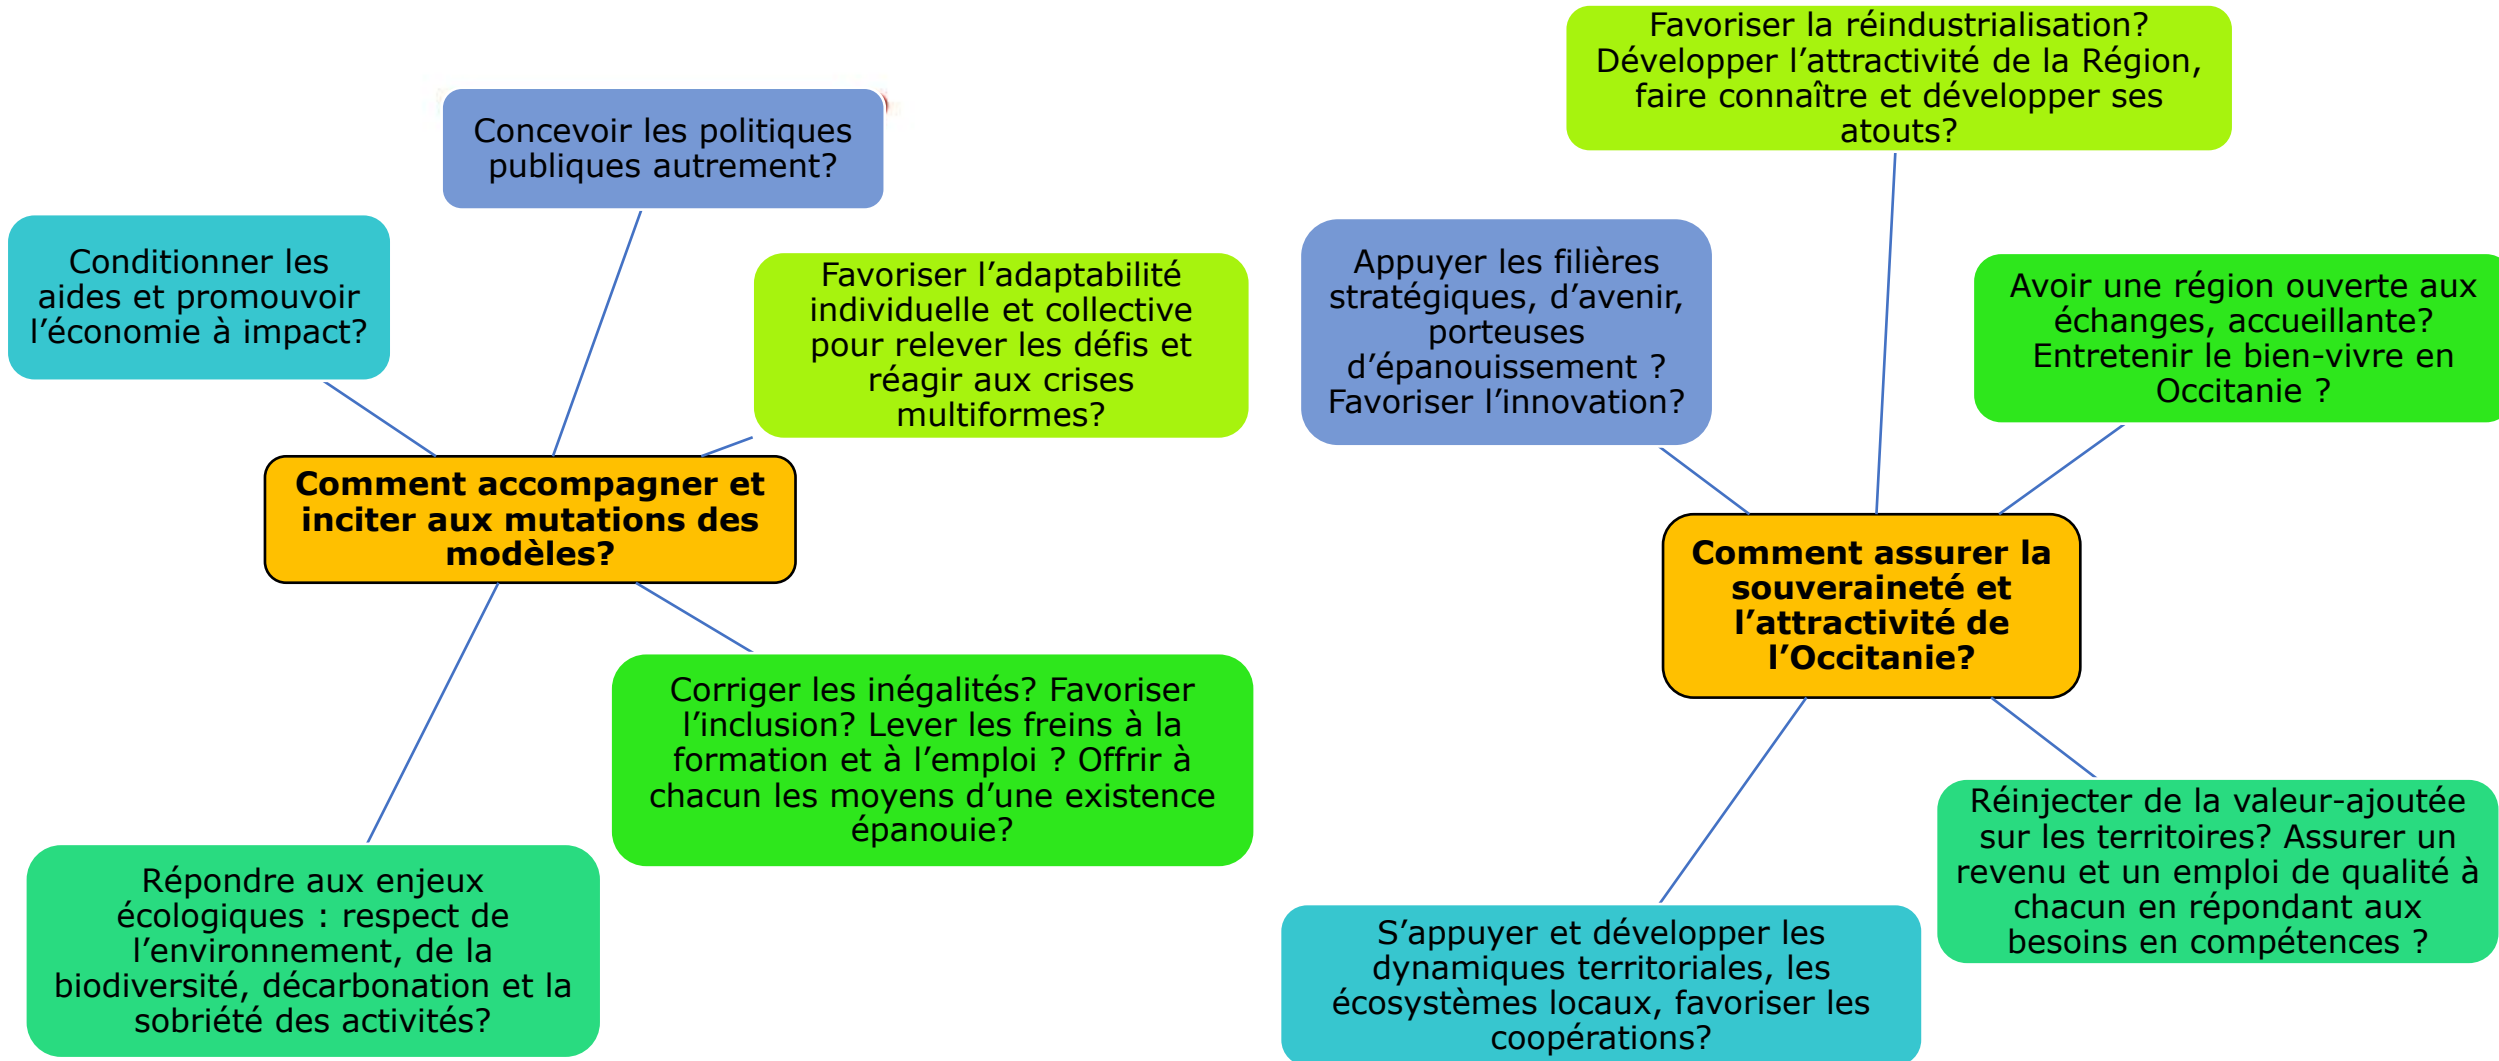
Comment accompagner et inciter aux mutations des modèles?

Concevoir les politiques publiques autrement?

Conditionner les aides et promouvoir l'économie à impact?

Favoriser l'adaptabilité individuelle et collective pour relever les défis et réagir aux crises multiformes?

Corriger les inégalités? Favoriser l'inclusion? Lever les freins à la formation et à l'emploi ? Offrir à chacun les moyens d'une existence épanouie?

Répondre aux enjeux écologiques : respect de l'environnement, de la biodiversité, décarbonation et la sobriété des activités?

Comment assurer la souveraineté et l'attractivité de l'Occitanie?

Favoriser la réindustrialisation? Développer l'attractivité de la Région, faire connaître et développer ses atouts?

Appuyer les filières stratégiques, d'avenir, porteuses d'épanouissement ? Favoriser l'innovation?

Avoir une région ouverte aux échanges, accueillante? Entretenir le bien-vivre en Occitanie ?

Réinjecter de la valeur-ajoutée sur les territoires? Assurer un revenu et un emploi de qualité à chacun en répondant aux besoins en compétences ?

S'appuyer et développer les dynamiques territoriales, les écosystèmes locaux, favoriser les coopérations?